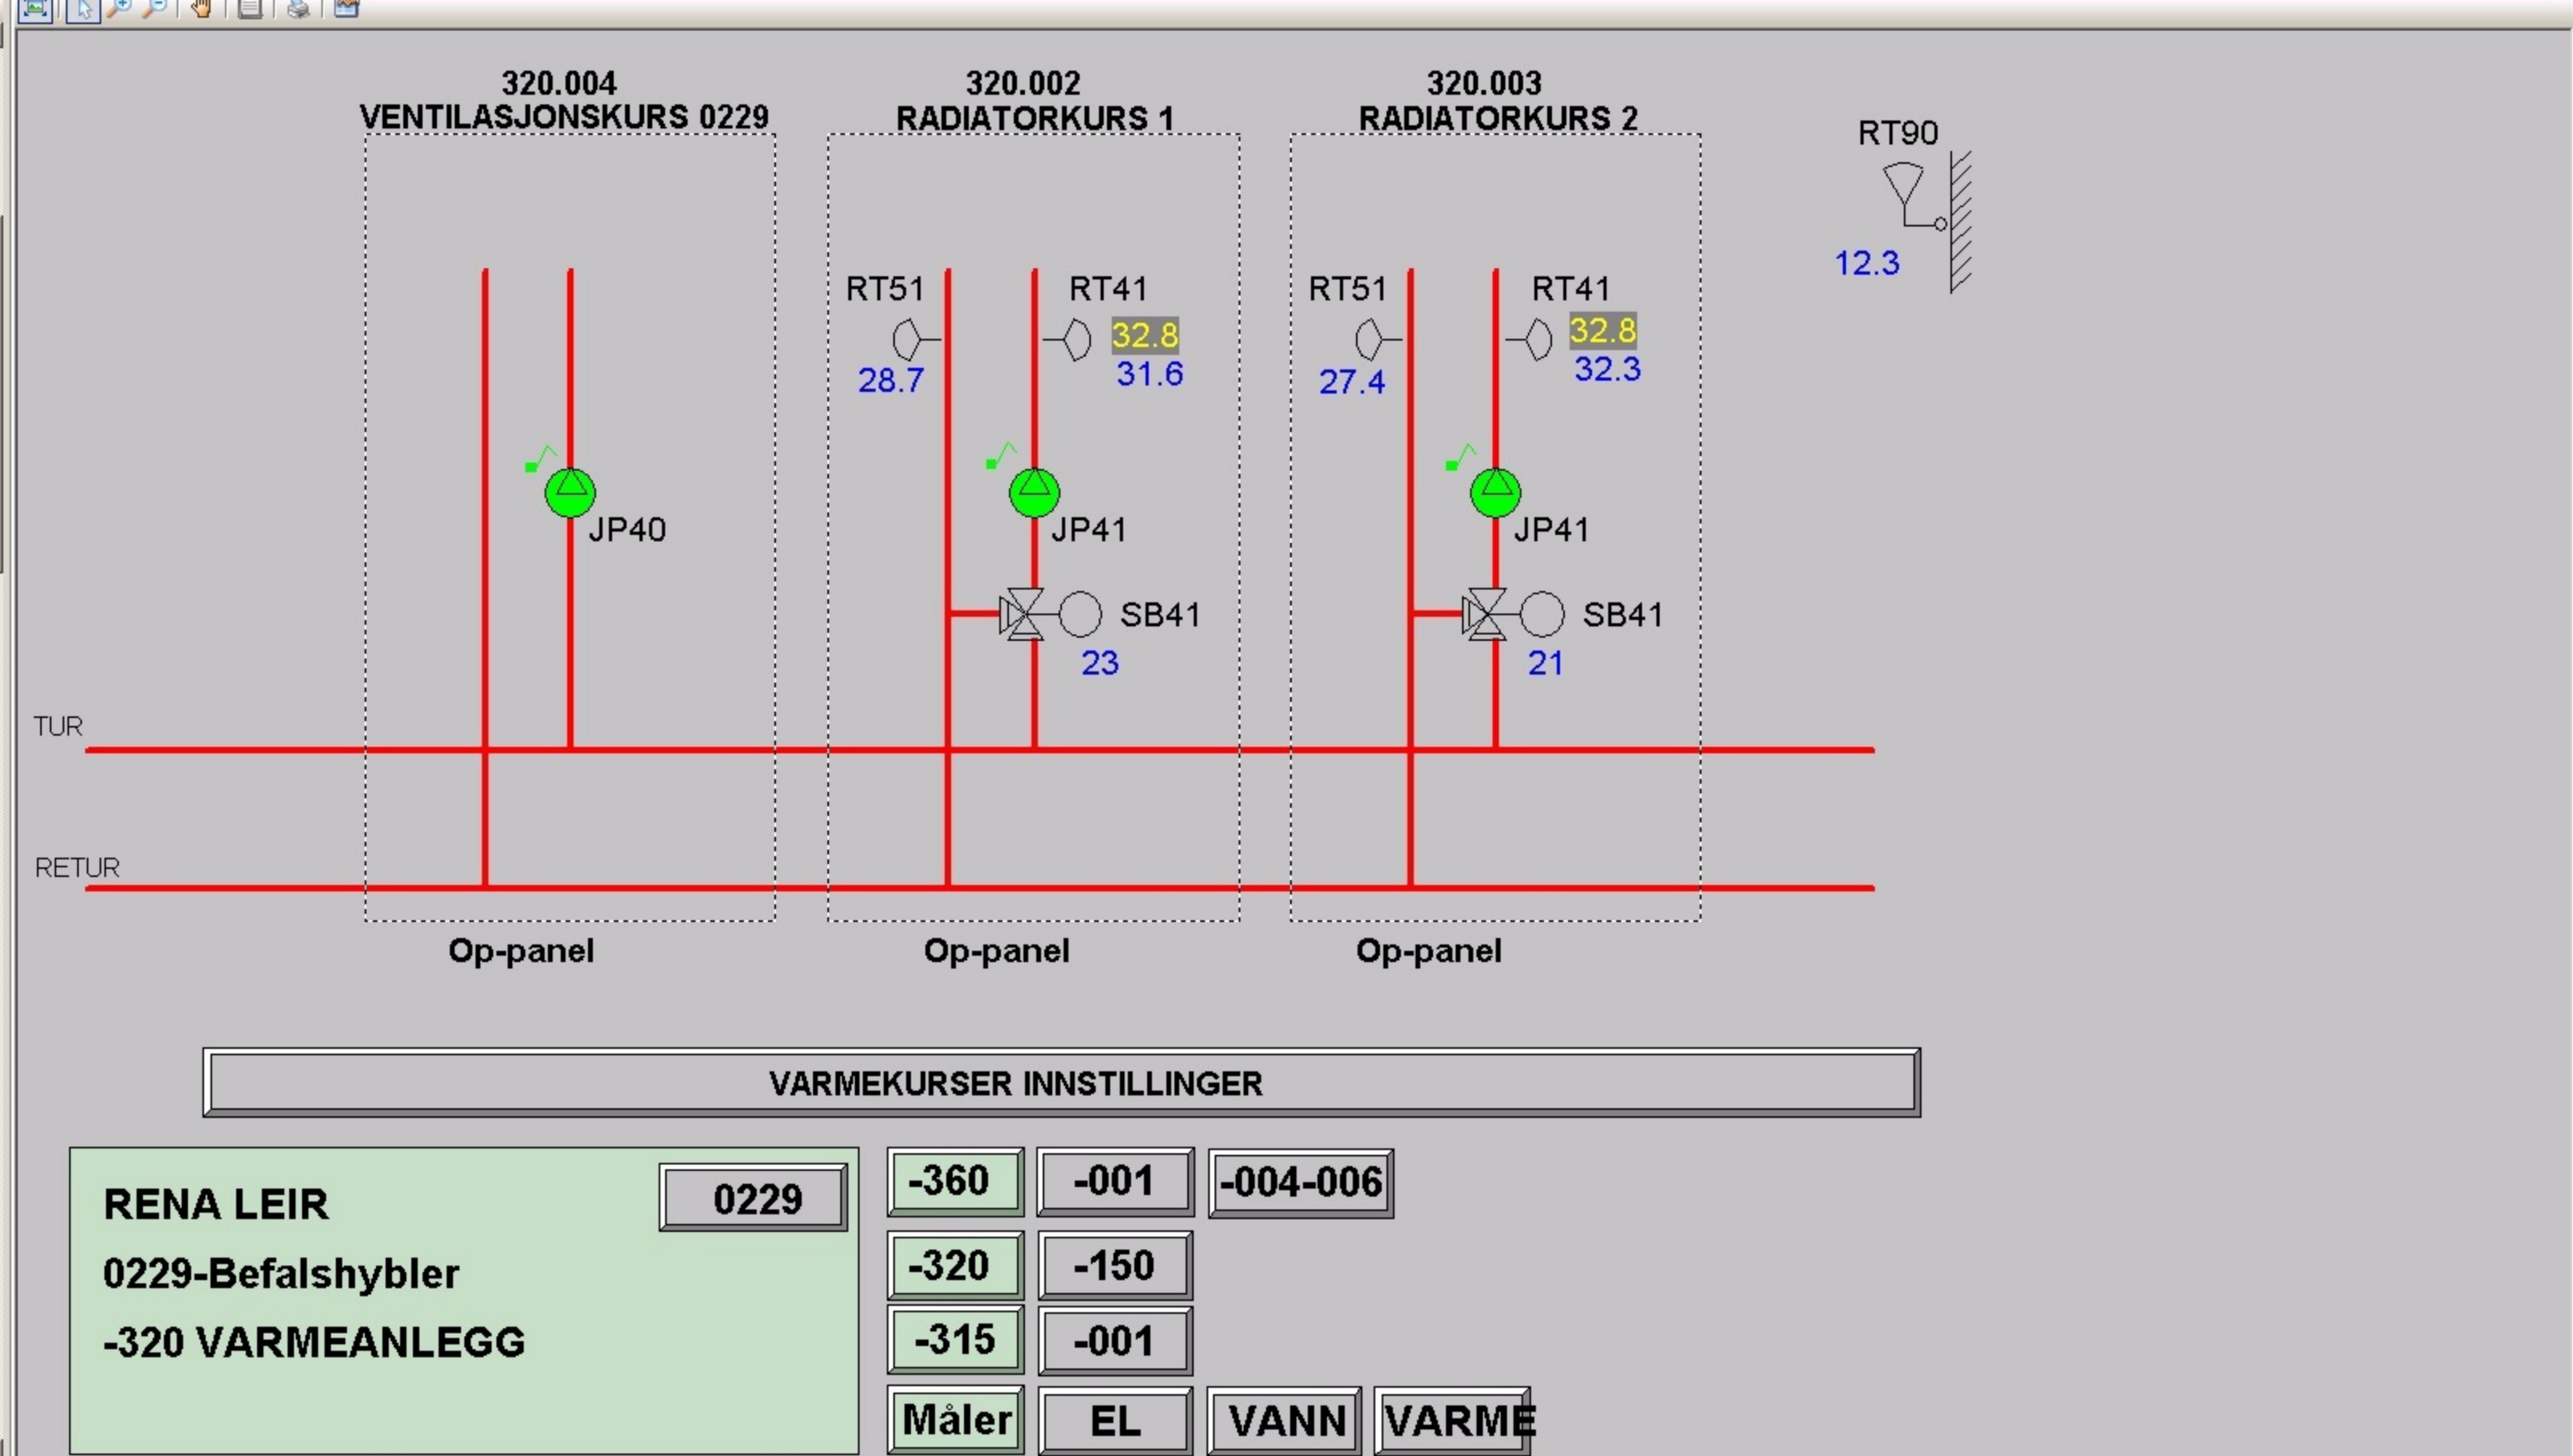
320.004
VENTILASJONSKURS 0229

320.002
RADIATORKURS 1

320.003
RADIATORKURS 2

RT90

12.3

RT51

28.7

RT41

32.8

31.6

JP40

JP41

SB41

23

RT51

27.4

RT41

32.8

32.3

JP41

SB41

21

TUR

RETUR

Op-panel

Op-panel

Op-panel

VARMEKURSER INNSTILLINGER

RENA LEIR

0229

0229-Befalshybler

-320 VARMEANLEGG

-360

-001

-004-006

-320

-150

-315

-001

Måler

EL

VANN

VARME